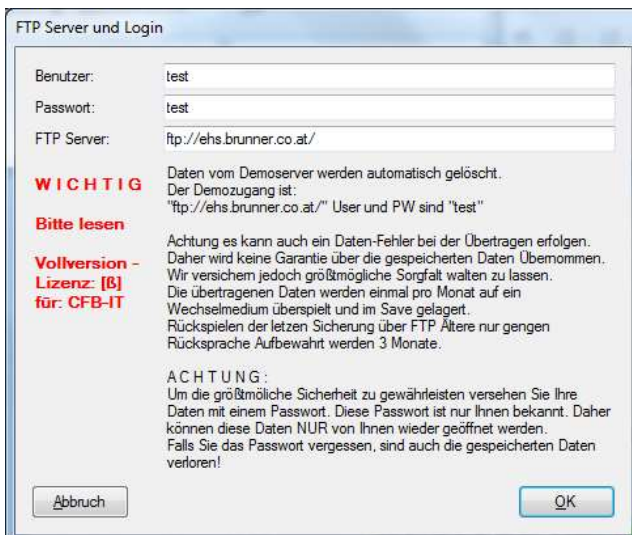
FTP Server und Login

Benutzer: test

Passwort: test

FTP Server: ftp://ehs.brunner.co.at/

WICHTIG

Bitte lesen

Vollversion - Lizenz: [ß] für: CFB-IT

Daten vom Demoserver werden automatisch gelöscht.
Der Demozugang ist:
"ftp://ehs.brunner.co.at/" User und PW sind "test"

Achtung es kann auch ein Daten-Fehler bei der Übertragen erfolgen. Daher wird keine Garantie über die gespeicherten Daten Übernommen. Wir versichern jedoch größtmögliche Sorgfalt walten zu lassen. Die übertragenen Daten werden einmal pro Monat auf ein Wechselmedium überspielt und im Save gelagert. Rückspielen der letzen Sicherung über FTP Ältere nur gengen Rücksprache Aufbewahrt werden 3 Monate.

ACHTUNG:
Um die größtmöliche Sicherheit zu gewährleisten versehen Sie Ihre Daten mit einem Passwort. Diese Passwort ist nur Ihnen bekannt. Daher können diese Daten NUR von Ihnen wieder geöffnet werden. Falls Sie das Passwort vergessen, sind auch die gespeicherten Daten verloren!

Abbruch

OK